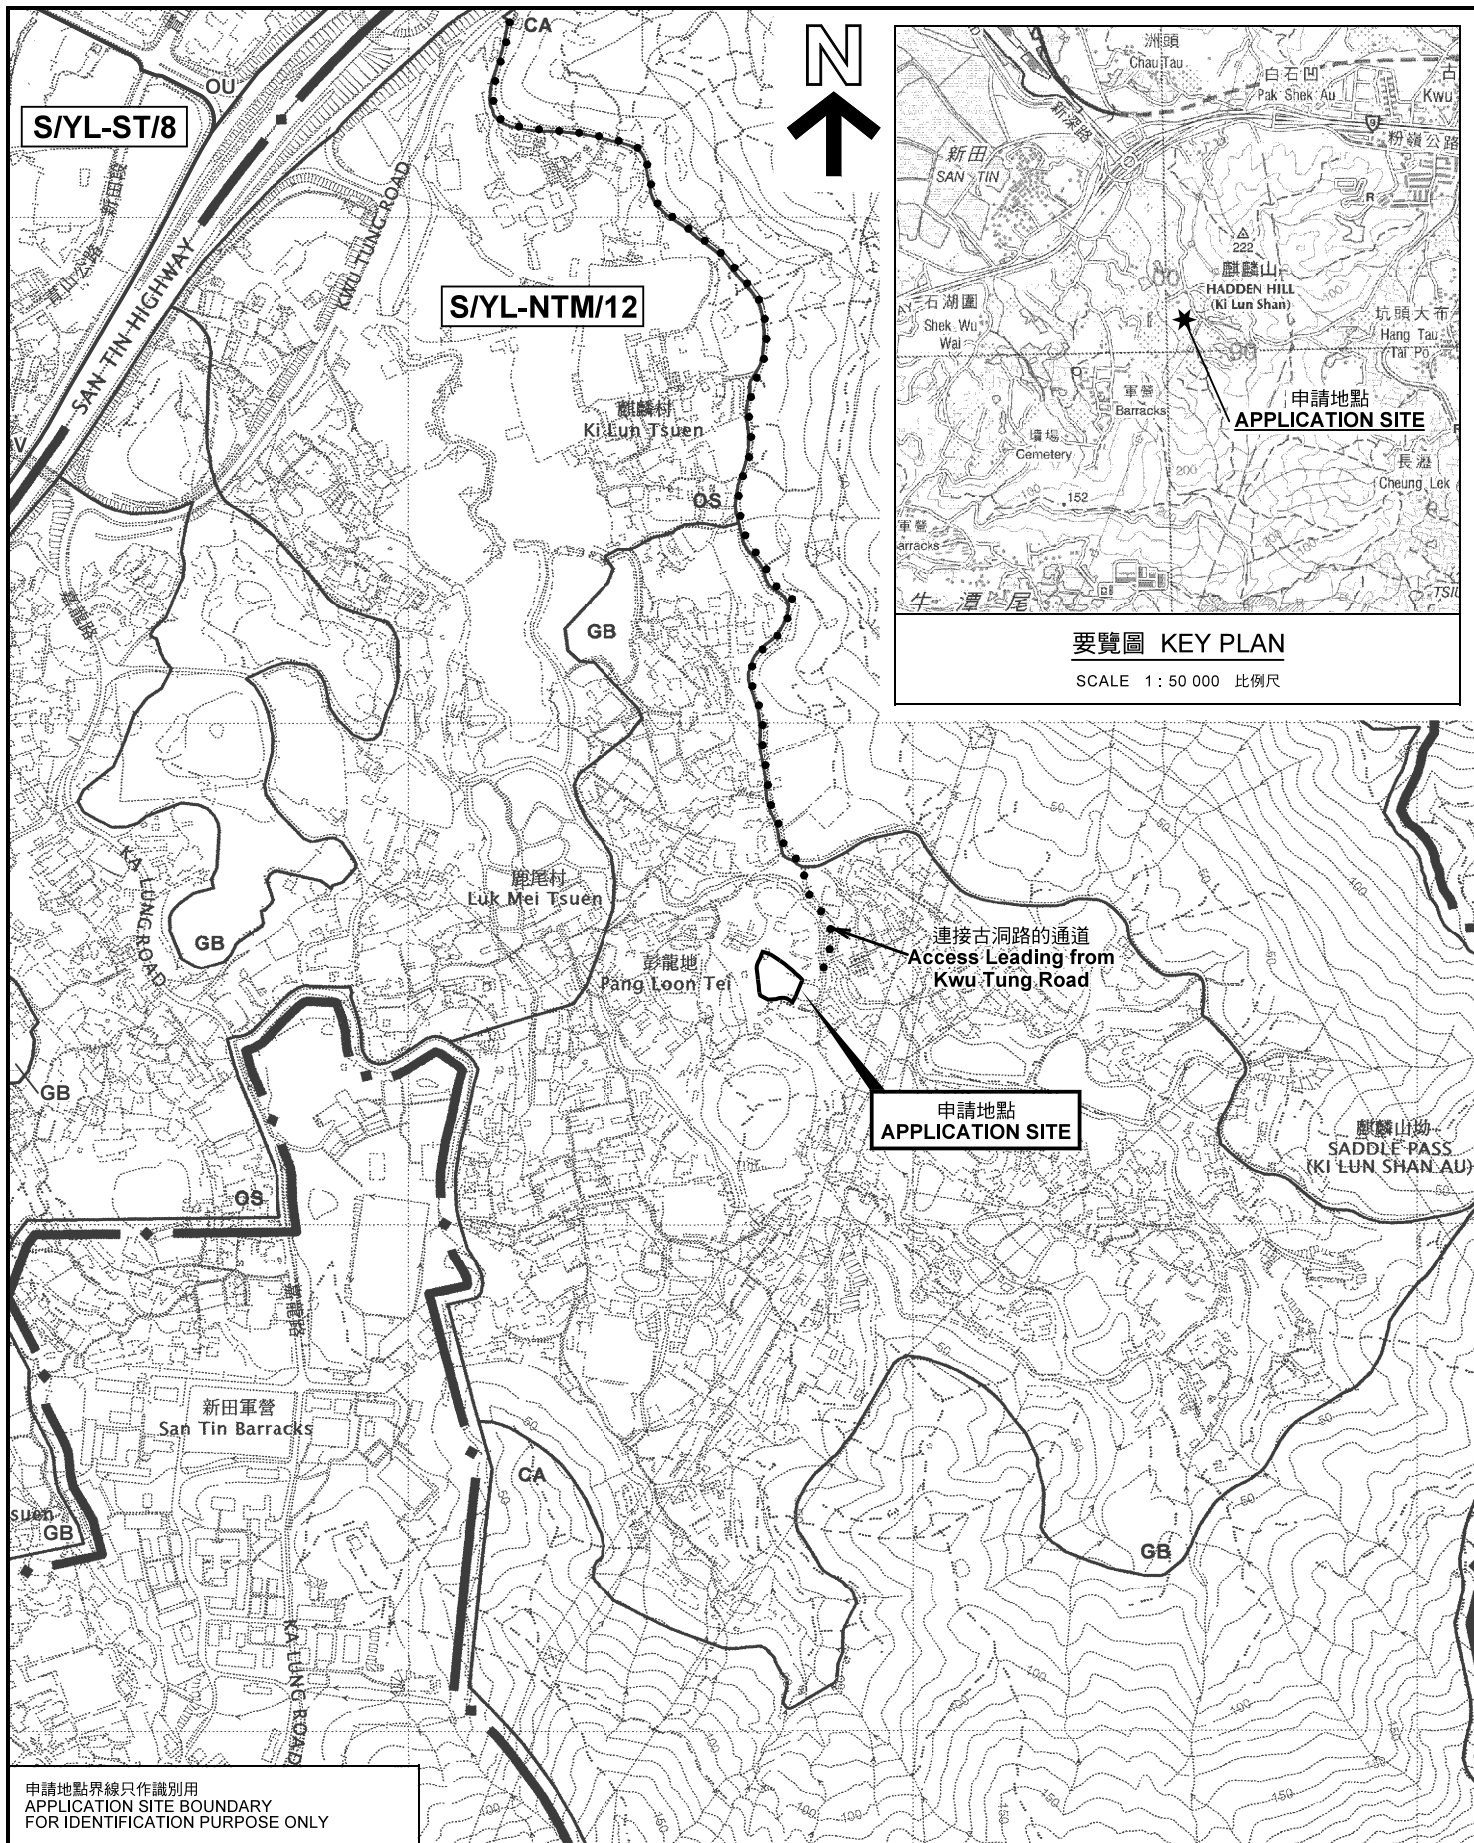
CA
OU
S/YL-ST/8
N
新田路
青山公路
SAN TIN HIGHWAY
KWU TUNG ROAD
S/YL-NTM/12
麒麟村
Ki Lun Tsuen
OS
GB
嘉龍路
鹿尾村
Luk Mei Tsuen
KA LUNG ROAD
GB
彭龍地
Pang Loon Tei
連接古洞路的通道
Access Leading from
Kwu Tung Road
GB
申請地點
APPLICATION SITE
OS
麒麟山坳
SADDLE PASS
(KI LUN SHAN AU)
新田軍營
San Tin Barracks
CA
GB
GB
KA LUNG ROAD
50
100
150

洲頭
Chau Tau
白石凹
Pak Shek Au
古
Kwu
新粉路
粉嶺公路
新田
SAN TIN
222
麒麟山
HADDEN HILL
(Ki Lun Shan)
石湖圍
Shek Wu Wai
坑頭大布
Hang Tau Tai Po
軍營
Barracks
墳場
Cemetery
申請地點
APPLICATION SITE
長瀝
Cheung Lek
152
200
軍營
Barracks
牛潭尾
TSIU
要覽圖 KEY PLAN
SCALE 1 : 50 000 比例尺

申請地點界線只作識別用
APPLICATION SITE BOUNDARY
FOR IDENTIFICATION PURPOSE ONLY